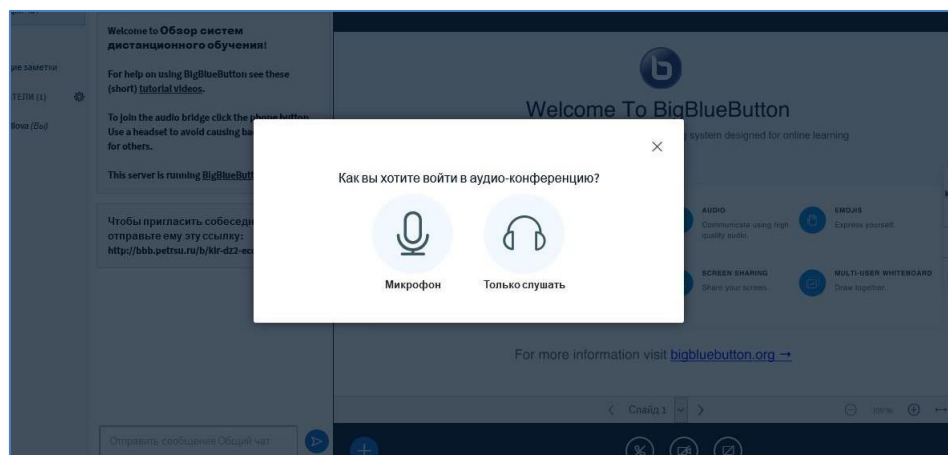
ые заметки

ТЕЛИ (1)

бова (Вы)

Welcome to Обзор систем дистанционного обучения!

For help on using BigBlueButton see these (short) tutorial videos.

To join the audio bridge click the phone button. Use a headset to avoid causing ba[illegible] for others.

This server is running BigBlueButt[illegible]

Чтобы пригласить собесед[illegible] отправьте ему эту ссылку: http://bbb.petrsu.ru/b/kir-dz2-ec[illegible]

Отправить сообщение Общий чат

Welcome To BigBlueButton

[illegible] system designed for online learning

AUDIO
Communicate using high quality audio.

EMOJIS
Express yourself.

SCREEN SHARING
Share your screen.

MULTI-USER WHITEBOARD
Draw together.

For more information visit bigbluebutton.org →

Слайд 1

100%

Как вы хотите войти в аудио-конференцию?

Микрофон

Только слушать